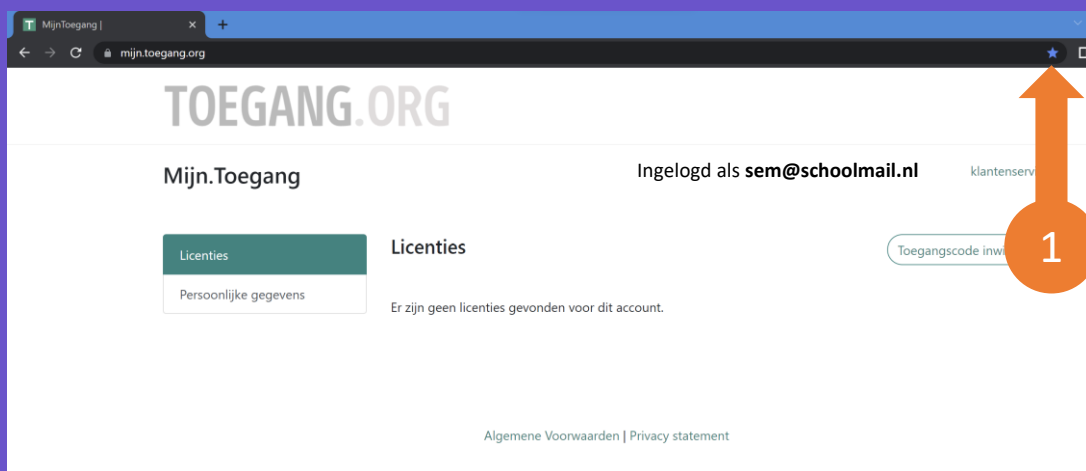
MijnToegang |
mijn.toegang.org

TOEGANG.ORG

Mijn.Toegang

Ingelogd als **sem@schoolmail.nl**

klantenserv

Licenties
Persoonlijke gegevens

Licenties

Toegangscode inwi

1

Er zijn geen licenties gevonden voor dit account.

Algemene Voorwaarden | Privacy statement